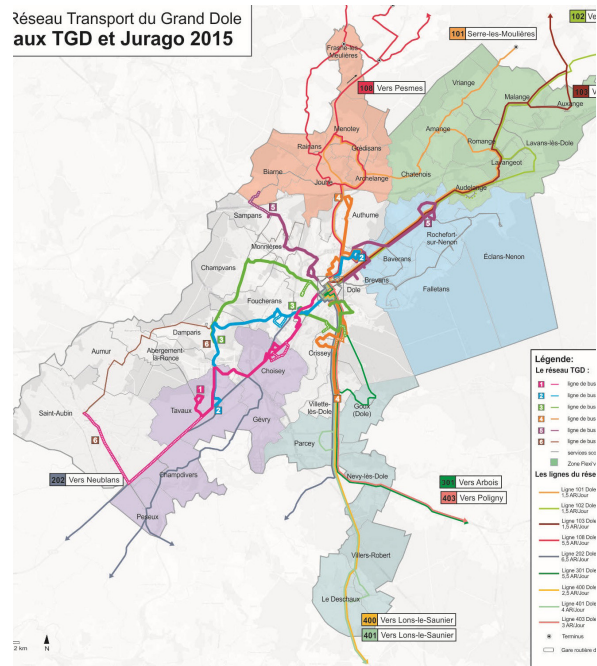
Réseau Transport du Grand Dole
aux TGD et Jurago 2015

101 Serre-les-Moulières
102
103
100 Vers Pesmes
Frasne-les-Meulières
Menotey
Rainans
Gredisans
Biarne
Jouhe
Archelange
Chatenois
Vriange
Amange
Malange
Auxange
Romange
Lavans-lès-Dole
Lavangeot
Audelange
Authume
Rochefort-sur-Nenon
Sampans
Monnières
Baverans
Eclans-Nenon
Falletans
Brevans
Champvans
Dole
Foucherans
Damparis
Aumur
Abergement-la-Ronce
Crissey
Choisey
Saint-Aubin
Tavaux
Villette-lès-Dole
Goux (Dole)
Gevry
Parcey
202 Vers Neublans
Champdivers
Peseux
Nevy-lès-Dole
301 Vers Arbois
403 Vers Poligny
Villers-Robert
Le Deschaux
400 Vers Lons-le-Saunier
401 Vers Lons-le-Saunier
2 km
N

Légende:
Le réseau TGD :
1 ligne de bus
2 ligne de bus
3 ligne de bus
4 ligne de bus
5 ligne de bus
6 ligne de bus
services sco
Zone Flexi'
Les lignes du rése
Ligne 101 Dole 1,5 AR/Jour
Ligne 102 Dole 1,5 AR/Jour
Ligne 103 Dole 5,5 AR/Jour
Ligne 108 Dole 5,5 AR/Jour
Ligne 202 Dole 6,5 AR/Jour
Ligne 301 Dole 6,5 AR/Jour
Ligne 400 Dole 2,5 AR/Jour
Ligne 401 Dole 4 AR/Jour
Ligne 403 Dole 3 AR/Jour
Terminus
Gare routière d